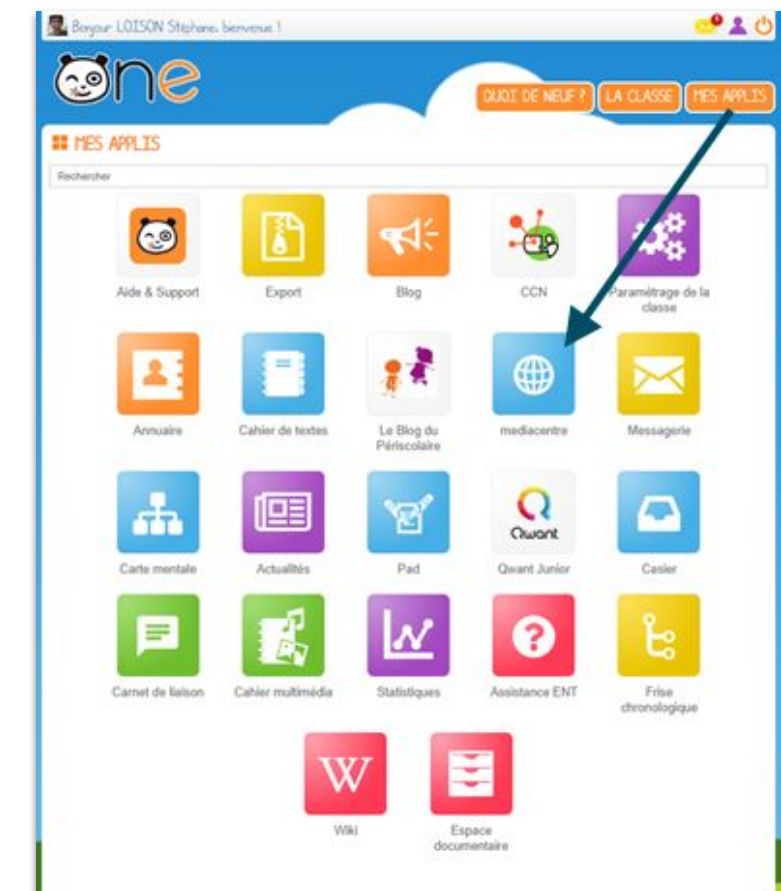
Bonjour LOISON Stéphane, bienvenue !

One

QUOI DE NEUF ? LA CLASSE MES APPLIS

MES APPLIS

Rechercher

Aide & Support
Export
Blog
CCN
Paramétrage de la classe

Annuaire
Cahier de textes
Le Blog du Périscolaire
mediacentre
Messagerie

Carte mentale
Actualités
Pad
Qwant
Qwant Junior
Casier

Carnet de liaison
Cahier multimédia
Statistiques
Assistance ENT
Frise chronologique

W
Wiki
Espace documentaire